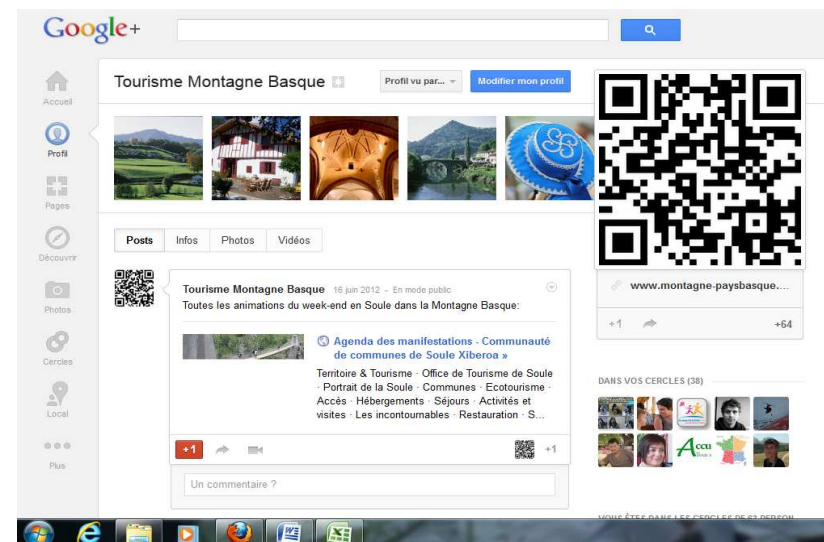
Google+

Accueil

Profil

Pages

Découvrir

Photos

Cercles

Local

Plus

Tourisme Montagne Basque

Profil vu par...

Modifier mon profil

Posts Infos Photos Vidéos

Tourisme Montagne Basque 16 juin 2012 - En mode public

Toutes les animations du week-end en Soule dans la Montagne Basque:

Agenda des manifestations - Communauté de communes de Soule Xiberoa »

Territoire & Tourisme · Office de Tourisme de Soule · Portrait de la Soule · Communes · Ecotourisme · Accès · Hébergements · Séjours · Activités et visites · Les incontournables · Restauration · S...

+1

+1

Un commentaire ?

www.montagne-paysbasque....

+1

+64

DANS VOS CERCLES (38)

Accu

VOUS ÊTES DANS LES CERCLES DE 63 PERSON